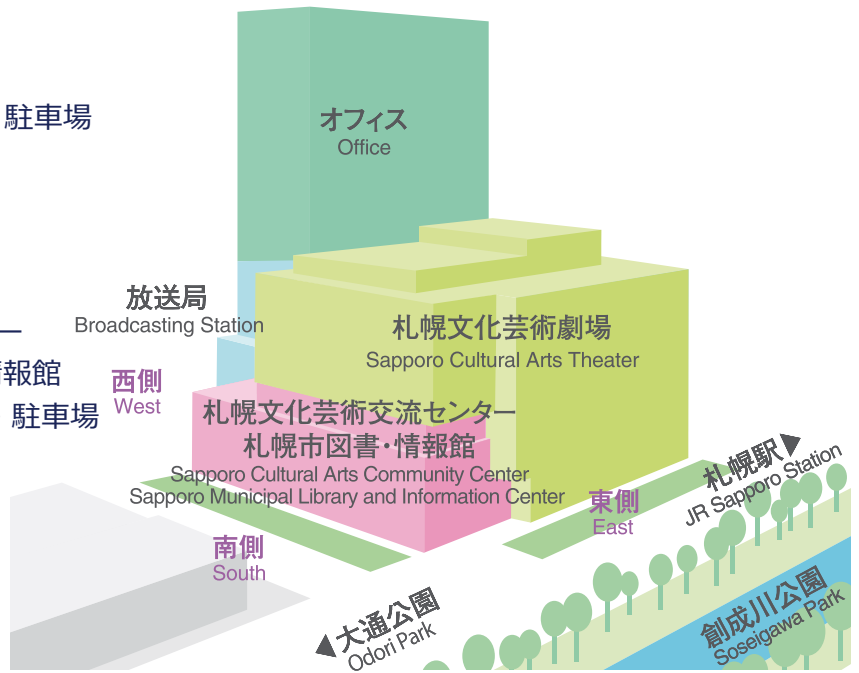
駐車場

オフィス
Office

放送局
Broadcasting Station

札幌文化芸術劇場
Sapporo Cultural Arts Theater

ー

報館

西側
West

駐車場

札幌文化芸術交流センター
札幌市図書・情報館
Sapporo Cultural Arts Community Center
Sapporo Municipal Library and Information Center

東側
East

札幌駅▶
JR Sapporo Station

南側
South

◀大通公園
Odori Park

創成川公園
Soseigawa Park